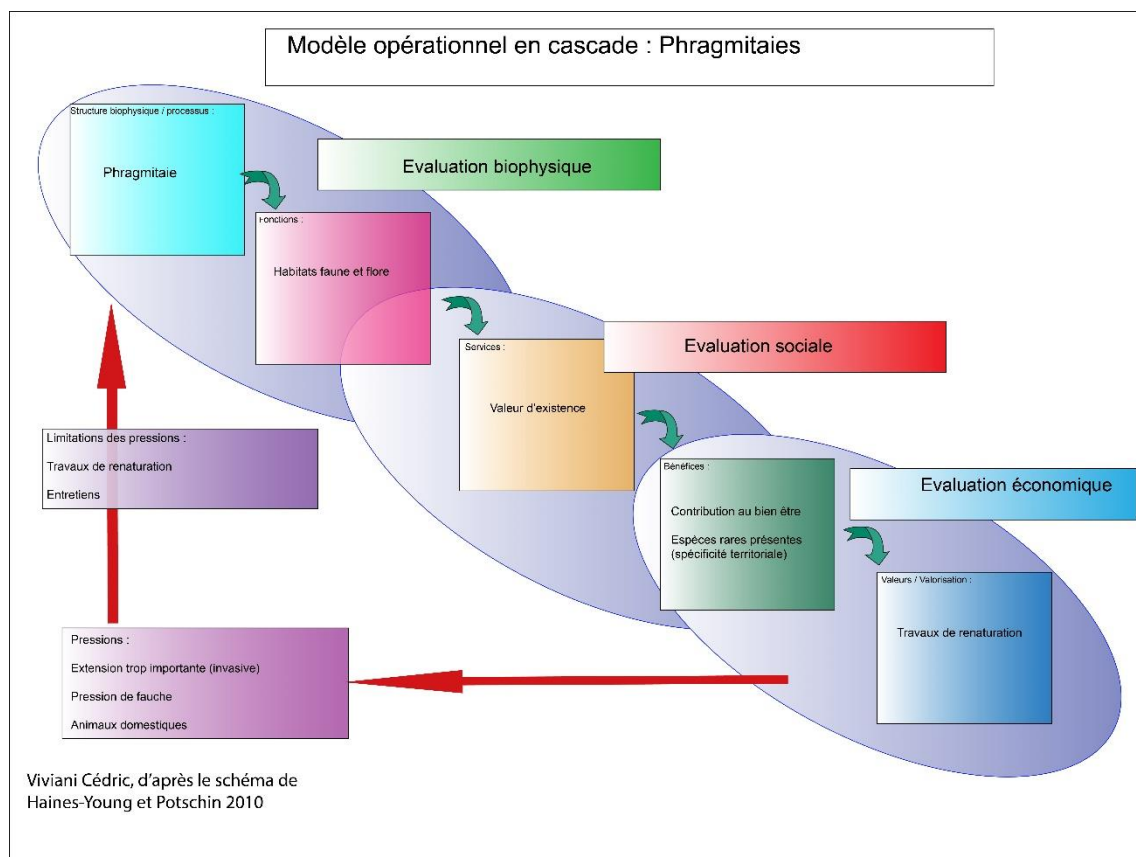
Modèle opérationnel en cascade : Phragmitaies

Structure biophysique / processus :

Phragmitaie

Evaluation biophysique

Fonctions :

Habitats faune et flore

Services :

Valeur d'existence

Evaluation sociale

Limitations des pressions :

Travaux de renaturation

Entretiens

Bénéfices :

Contribution au bien être

Espèces rares présentes (spécificité territoriale)

Evaluation économique

Valeurs / Valorisation :

Travaux de renaturation

Pressions :

Extension trop importante (invasive)

Pression de fauche

Animaux domestiques

Viviani Cédric, d'après le schéma de Haines-Young et Potschin 2010